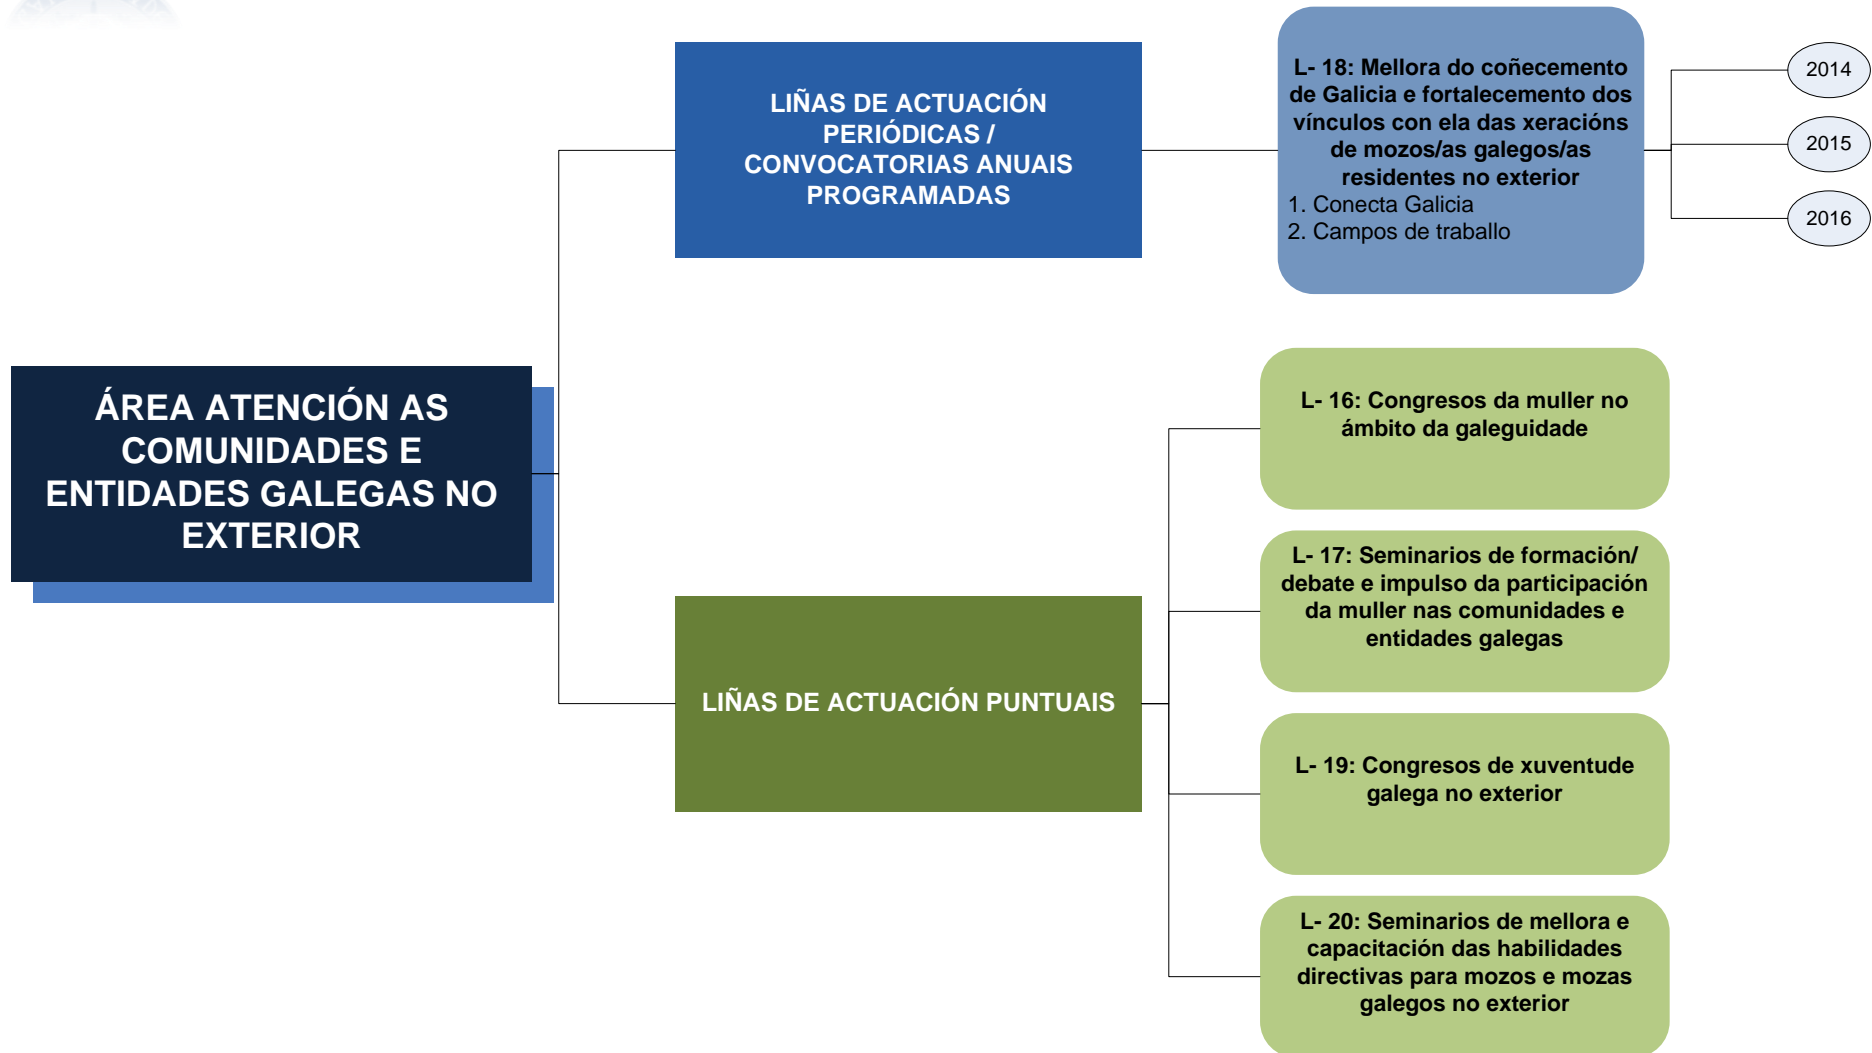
ÁREA ATENCIÓN AS COMUNIDADES E ENTIDADES GALEGAS NO EXTERIOR

LIÑAS DE ACTUACIÓN PERIÓDICAS / CONVOCATORIAS ANUAIS PROGRAMADAS

L- 18: Mellora do coñecemento de Galicia e fortalecemento dos vínculos con ela das xeracións de mozos/as galegos/as residentes no exterior
1. Conecta Galicia
2. Campos de traballo

2014

2015

2016

LIÑAS DE ACTUACIÓN PUNTUAIS

L- 16: Congresos da muller no ámbito da galeguidade

L- 17: Seminarios de formación/ debate e impulso da participación da muller nas comunidades e entidades galegas

L- 19: Congresos de xuventude galega no exterior

L- 20: Seminarios de mellora e capacitación das habilidades directivas para mozos e mozas galegos no exterior